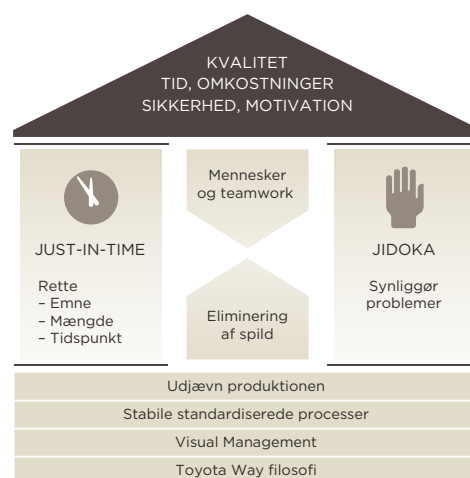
KVALITET
TID, OMKOSTNINGER
SIKKERHED, MOTIVATION

JUST-IN-TIME

Rette
– Emne
– Mængde
– Tidspunkt

Mennesker og teamwork

Eliminering af spild

JIDOKA

Synliggør problemer

Udjævn produktionen

Stabile standardiserede processer

Visual Management

Toyota Way filosofi